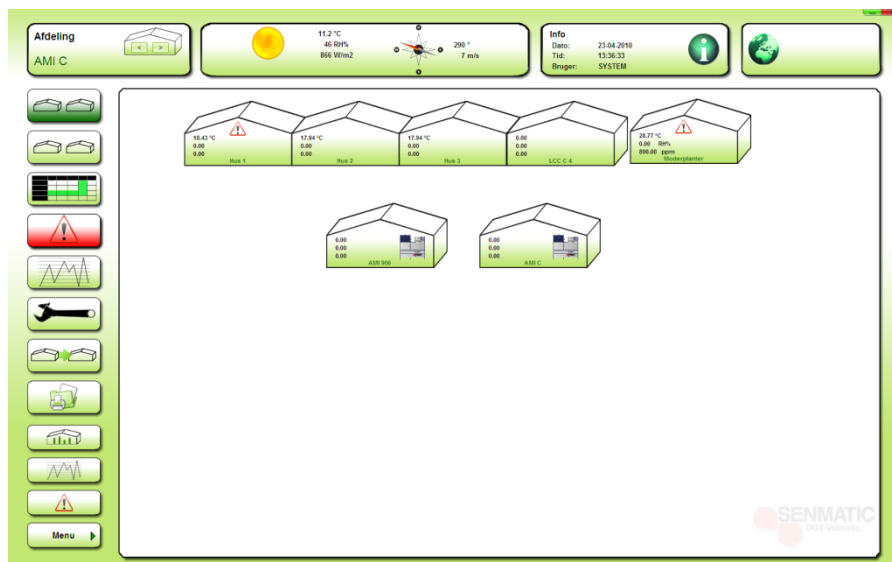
Afdeling

AMI C

11.2 °C
46 RH%
866 W/m2

290 °
7 m/s

Info
Dato: 23-04-2010
Tid: 13:36:33
Bruger: SYSTEM

18.43 °C
0.00
0.00
Hus 1

17.94 °C
0.00
0.00
Hus 2

17.94 °C
0.00
0.00
Hus 3

0.00
0.00
0.00
LCC C 4

28.77 °C
0.00 RH%
800.00 ppm
Moderplanter

0.00
0.00
0.00
AMI 900

0.00
0.00
0.00
AMI C

Menu

SENMATIC
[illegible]